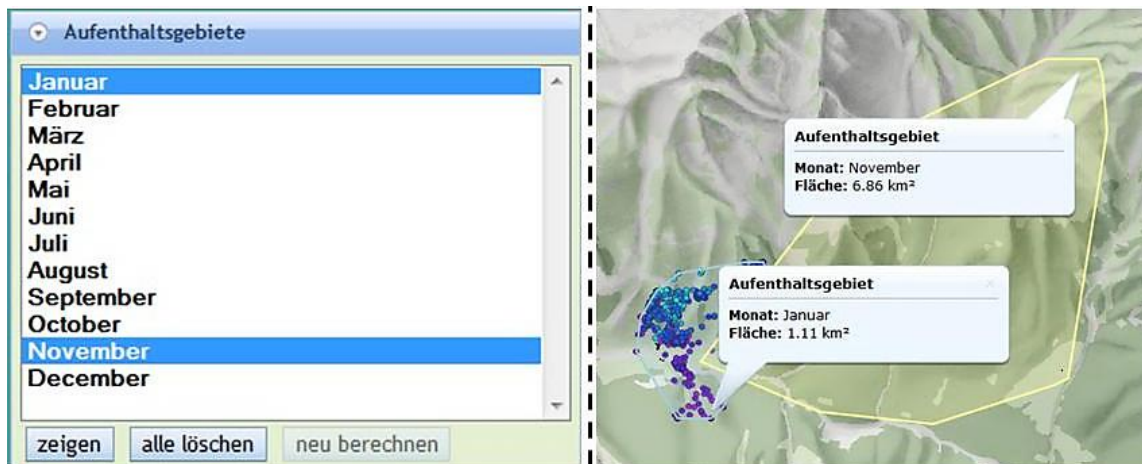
Aufenthaltsgebiete

Januar
Februar
März
April
Mai
Juni
Juli
August
September
October
November
December

zeigen alle löschen neu berechnen

Aufenthaltsgebiet
Monat: November
Fläche: 6.86 km²

Aufenthaltsgebiet
Monat: Januar
Fläche: 1.11 km²